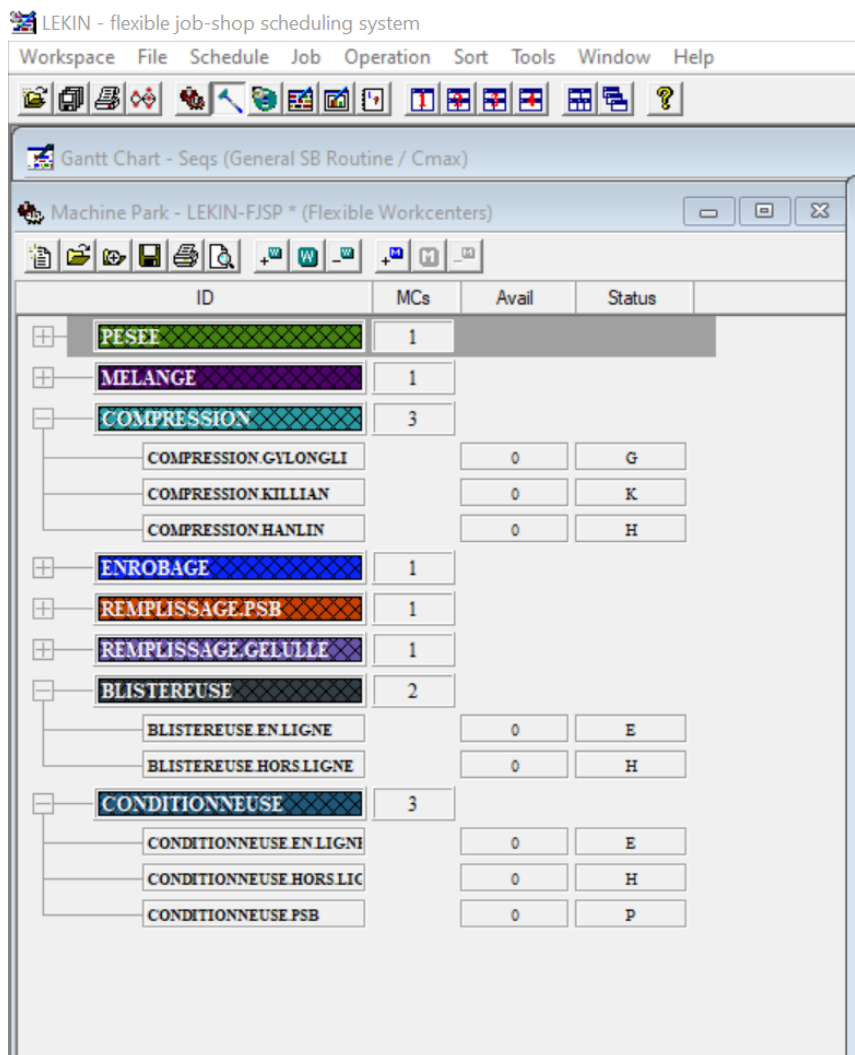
LEKIN - flexible job-shop scheduling system

Workspace File Schedule Job Operation Sort Tools Window Help

?

Gantt Chart - Seqs (General SB Routine / Cmax)

Machine Park - LEKIN-FJSP * (Flexible Workcenters)

| ID | MCs | Avail | Status |
|---|---|---|---|
| PESEE | 1 | | |
| MELANGE | 1 | | |
| COMPRESSION | 3 | | |
| COMPRESSION.GYLONGLI | | 0 | G |
| COMPRESSION.KILLIAN | | 0 | K |
| COMPRESSION.HANLIN | | 0 | H |
| ENROBAGE | 1 | | |
| REMPLISSAGE.PSB | 1 | | |
| REMPLISSAGE.GELULLE | 1 | | |
| BLISTEREUSE | 2 | | |
| BLISTEREUSE.EN.LIGNE | | 0 | E |
| BLISTEREUSE.HORS.LIGNE | | 0 | H |
| CONDITIONNEUSE | 3 | | |
| CONDITIONNEUSE.EN.LIGNE | | 0 | E |
| CONDITIONNEUSE.HORS.LIG | | 0 | H |
| CONDITIONNEUSE.PSB | | 0 | P |